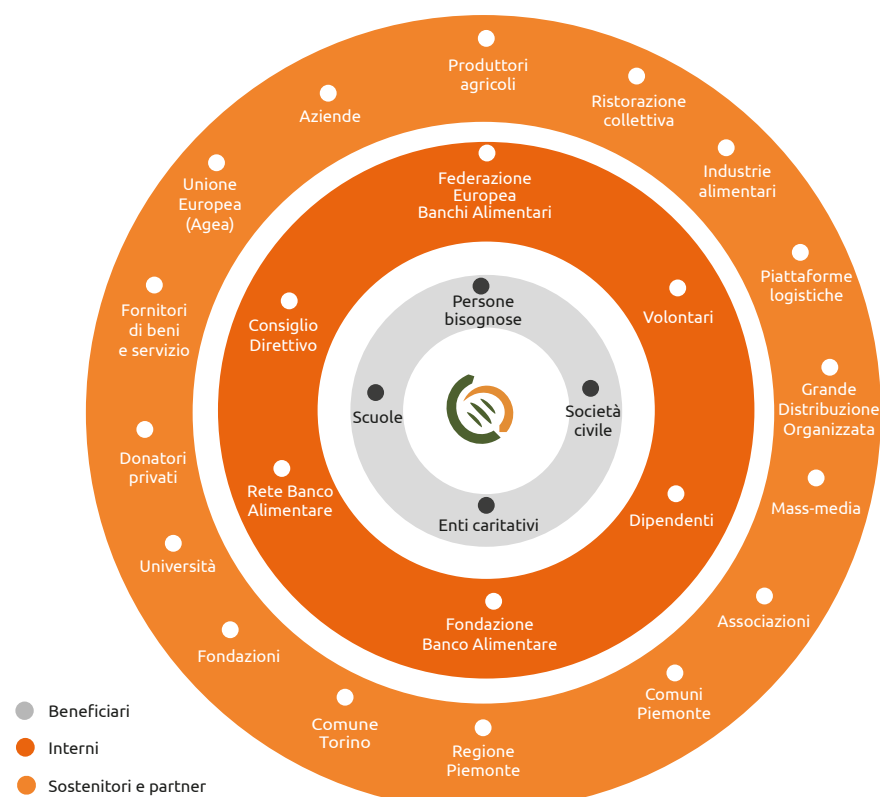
Produttori agricoli

Ristorazione collettiva

Industrie alimentari

Piattaforme logistiche

Grande Distribuzione Organizzata

Mass-media

Associazioni

Comuni Piemonte

Regione Piemonte

Comune Torino

Fondazioni

Università

Donatori privati

Fornitori di beni e servizio

Unione Europea (Agea)

Aziende

Federazione Europea Banchi Alimentari

Volontari

Dipendenti

Fondazione Banco Alimentare

Rete Banco Alimentare

Consiglio Direttivo

Persone bisognose

Società civile

Enti caritativi

Scuole

Beneficiari

Interni

Sostenitori e partner